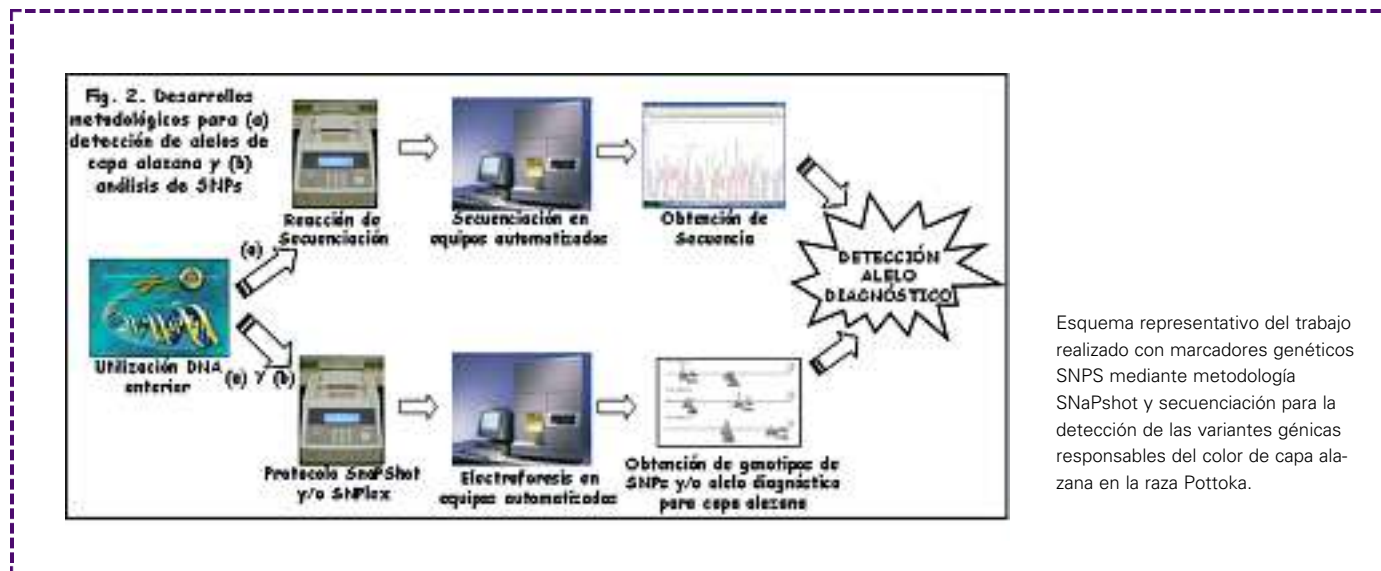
Fig. 2. Desarrollos metodológicos para (a) detección de alelos de capa alazana y (b) análisis de SNPs

Reacción de Secuenciación

Secuenciación en equipos automatizados

Obtención de Secuencia

(a)

DETECCIÓN ALELO DIAGNÓSTICO

Utilización DNA anterior

(a) Y (b)

Protocolo SnaPShot y/o SNPlex

Electroforesis en equipos automatizados

Obtención de genotipos de SNPs y/o alelo diagnóstico para capa alazana

Esquema representativo del trabajo realizado con marcadores genéticos SNPS mediante metodología SNaPshot y secuenciación para la detección de las variantes génicas responsables del color de capa alazana en la raza Pottoka.